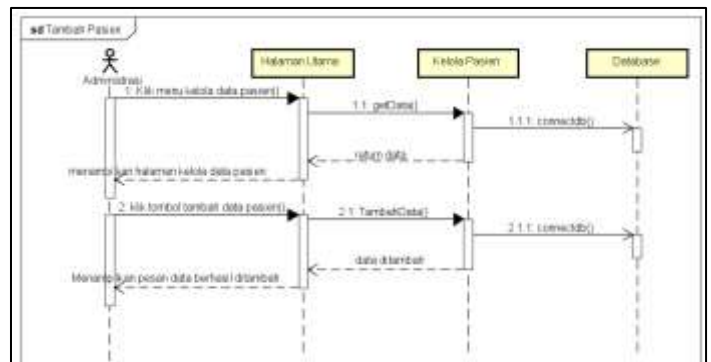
sd Tambah Pasien

Administrasi

Halaman Utama

Kelola Pasien

Database

1: Klik menu kelola data pasien()

1.1: getData()

1.1.1: connectdb()

return data

menampilkan halaman kelola data pasien

2: klik tombol tambah data pasien()

2.1: TambahData()

2.1.1: connectdb()

data ditambah

Menampilkan pesan data berhasil ditambah